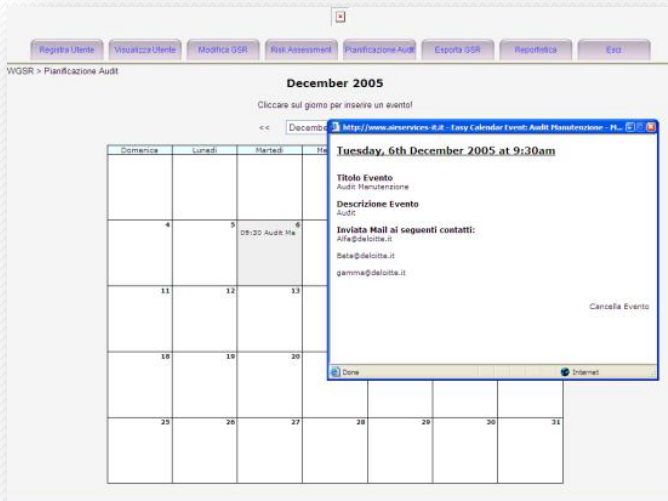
Registra Utente | Visualizza Utente | Modifica GSR | Risk Assessment | Pianificazione Audit | Esporta GSR | Reportistica | Esci

WGSR > Pianificazione Audit

December 2005

Cliccare sul giorno per inserire un evento!

<< December

| Domenica | Lunedì | Martedì | Me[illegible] | | | |
|---|---|---|---|---|---|---|
| | | | | | | |
| 4 | 5 | 6 09:30 Audit Ma | | | | |
| 11 | 12 | 13 | | | | |
| 18 | 19 | 20 | | | | |
| 25 | 26 | 27 | 28 | 29 | 30 | 31 |

http://www.airservices-it.it - Easy Calendar Event: Audit Manutenzione - Mi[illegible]

Tuesday, 6th December 2005 at 9:30am

Titolo Evento
Audit Manutenzione

Descrizione Evento
Audit

Inviata Mail ai seguenti contatti:
Alfa@deloitte.it

Beta@deloitte.it

gamma@deloitte.it

Cancella Evento

Done

Internet